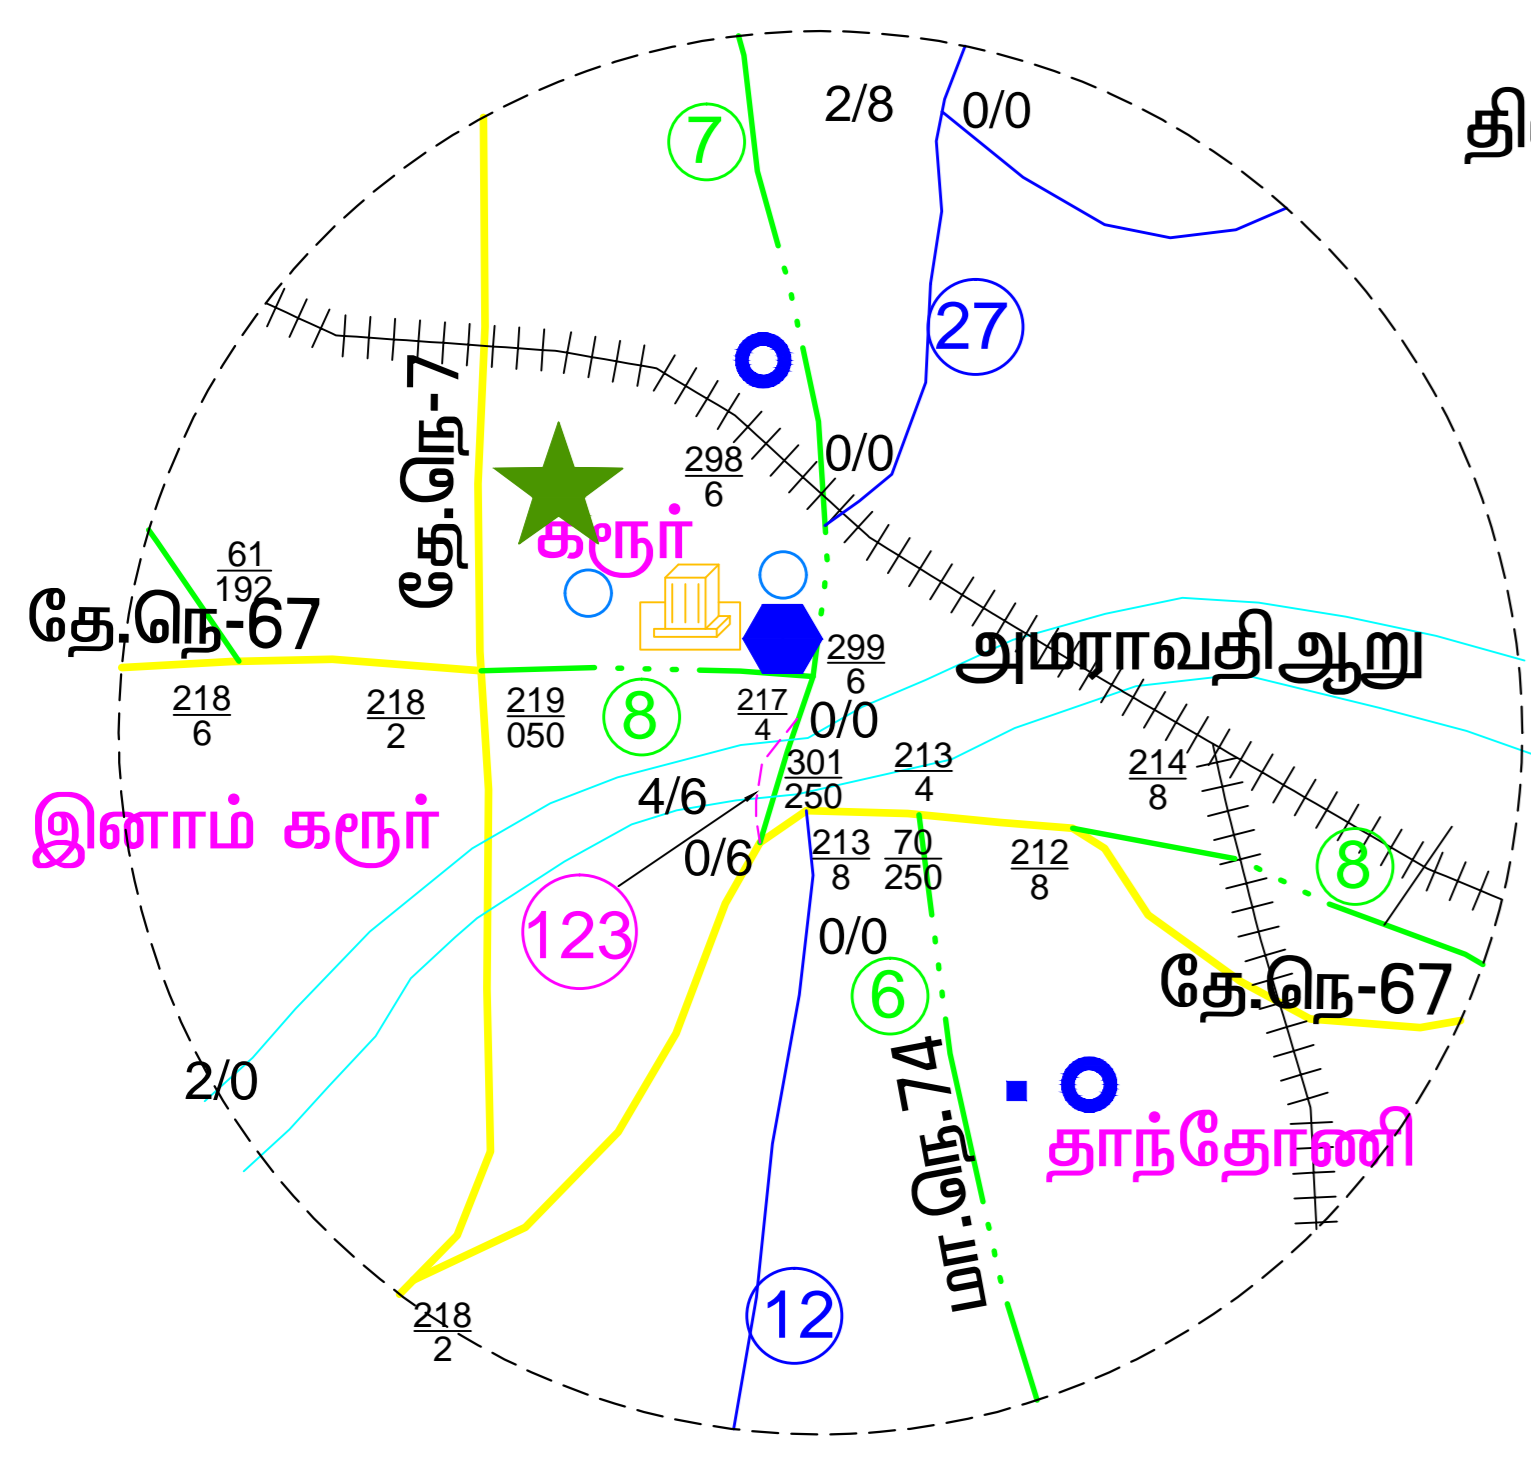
7

2/8

0/0

தி

27

தே.நெ-7

$\frac{298}{6}$

0/0

கரூர்

$\frac{61}{192}$

தே.நெ-67

$\frac{299}{6}$

அமராவதி ஆறு

$\frac{218}{6}$

$\frac{218}{2}$

$\frac{219}{050}$

8

$\frac{217}{4}$

0/0

$\frac{301}{250}$

$\frac{213}{4}$

$\frac{214}{8}$

இனாம் கரூர்

4/6

0/6

$\frac{213}{8}$

$\frac{70}{250}$

$\frac{212}{8}$

8

123

0/0

6

தே.நெ-67

2/0

மா.நெ.74

தாந்தோணி

$\frac{218}{2}$

12